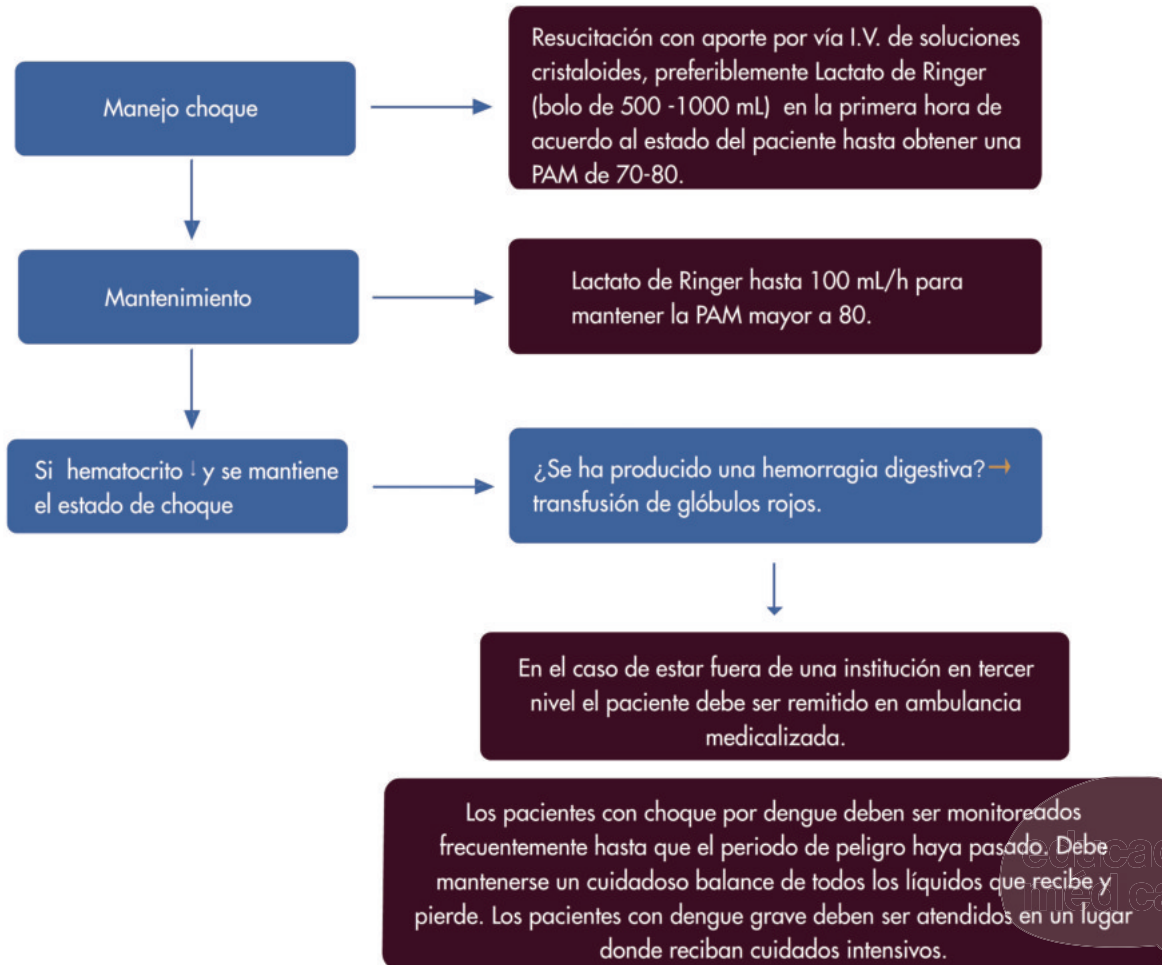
Manejo choque

Resucitación con aporte por vía I.V. de soluciones cristaloides, preferiblemente Lactato de Ringer (bolo de 500 -1000 mL) en la primera hora de acuerdo al estado del paciente hasta obtener una PAM de 70-80.

Mantenimiento

Lactato de Ringer hasta 100 mL/h para mantener la PAM mayor a 80.

Si hematocrito ↓ y se mantiene el estado de choque

¿Se ha producido una hemorragia digestiva? → transfusión de glóbulos rojos.

En el caso de estar fuera de una institución en tercer nivel el paciente debe ser remitido en ambulancia medicalizada.

Los pacientes con choque por dengue deben ser monitoreados frecuentemente hasta que el periodo de peligro haya pasado. Debe mantenerse un cuidadoso balance de todos los líquidos que recibe y pierde. Los pacientes con dengue grave deben ser atendidos en un lugar donde reciban cuidados intensivos.

educac medica